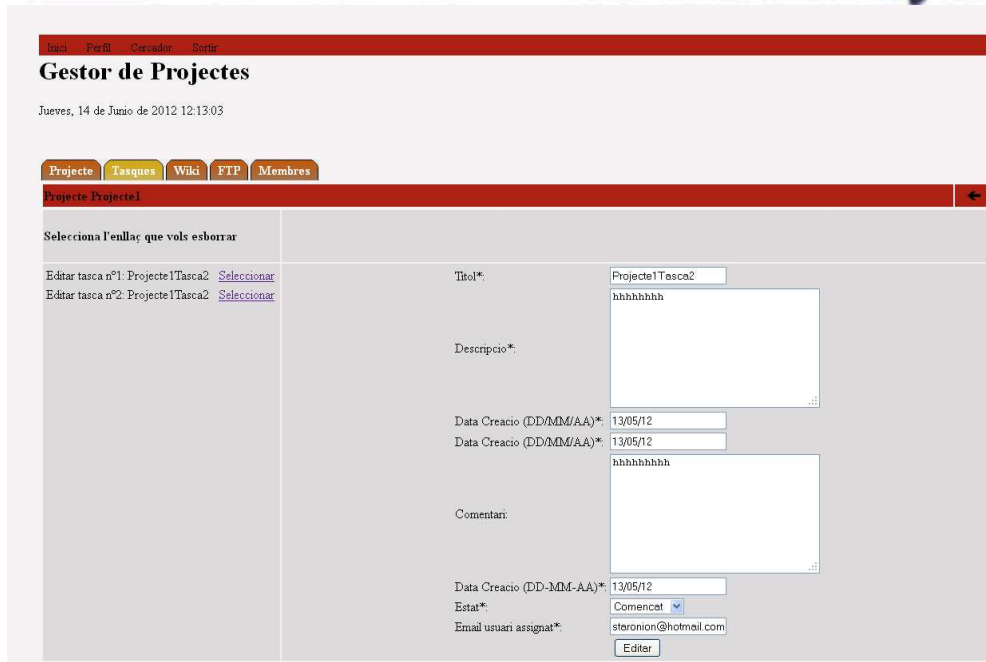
Inici Perfil Cercador Sortir

Gestor de Projectes

Jueves, 14 de Junio de 2012 12:13:03

Projecte Tasques Wiki FTP Membres

Projecte Projecte1

Selecciona l'enllaç que vols esborrar

Editar tasca nº1: Projecte1Tasca2 Seleccionar
Editar tasca nº2: Projecte1Tasca2 Seleccionar

Titol*: Projecte1Tasca2
Descripcio*: hhhhhhhh
Data Creacio (DD/MM/AA)*: 13/05/12
Data Creacio (DD/MM/AA)*: 13/05/12
Comentari: hhhhhhhhh
Data Creacio (DD-MM-AA)*: 13/05/12
Estat*: Comencat
Email usuari assignat*: staronion@hotmail.com
Editar